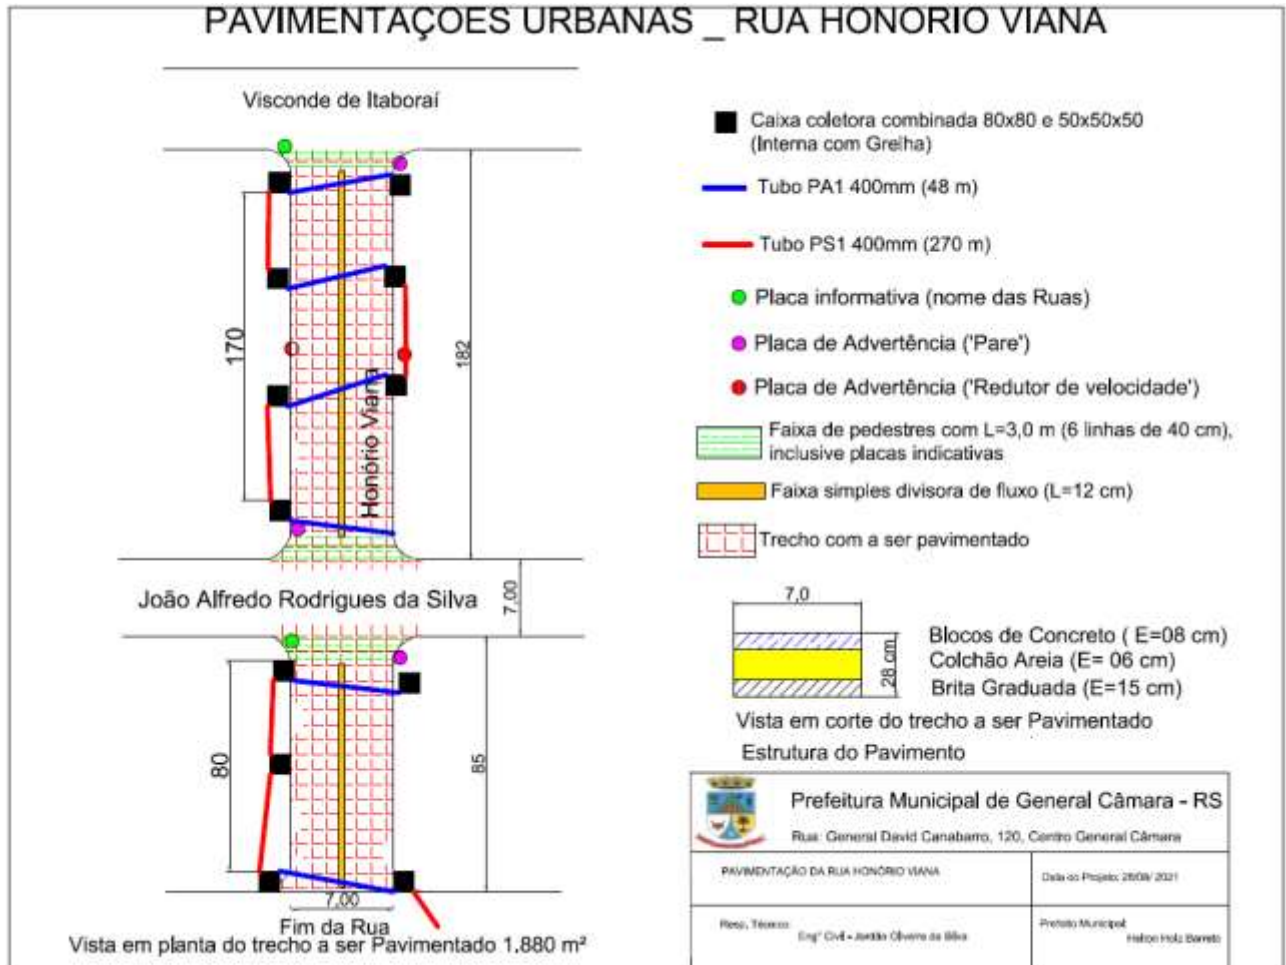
PAVIMENTAÇOES URBANAS _ RUA HONORIO VIANA

Visconde de Itaboraí

170

182

Honório Viana

7,00

João Alfredo Rodrigues da Silva

80

85

7,00

Fim da Rua
Vista em planta do trecho a ser Pavimentado 1,880 m²

Caixa coletora combinada 80x80 e 50x50x50 (Interna com Grelha)

Tubo PA1 400mm (48 m)

Tubo PS1 400mm (270 m)

Placa informativa (nome das Ruas)

Placa de Advertência ('Pare')

Placa de Advertência ('Redutor de velocidade')

Faixa de pedestres com L=3,0 m (6 linhas de 40 cm), inclusive placas indicativas

Faixa simples divisora de fluxo (L=12 cm)

Trecho com a ser pavimentado

7,0

28 cm

Blocos de Concreto ( E=08 cm)
Colchão Areia (E= 06 cm)
Brita Graduada (E=15 cm)

Vista em corte do trecho a ser Pavimentado

Estrutura do Pavimento

Prefeitura Municipal de General Câmara - RS

Rua: General David Canabarro, 120, Centro General Câmara

PAVIMENTAÇÃO DA RUA HONÓRIO VIANA

Data do Projeto: 28/09/2021

Resp. Técnico
Engº Civil - Jordão Oliveira da Silva

Prefeito Municipal
Helton Holz Barreto